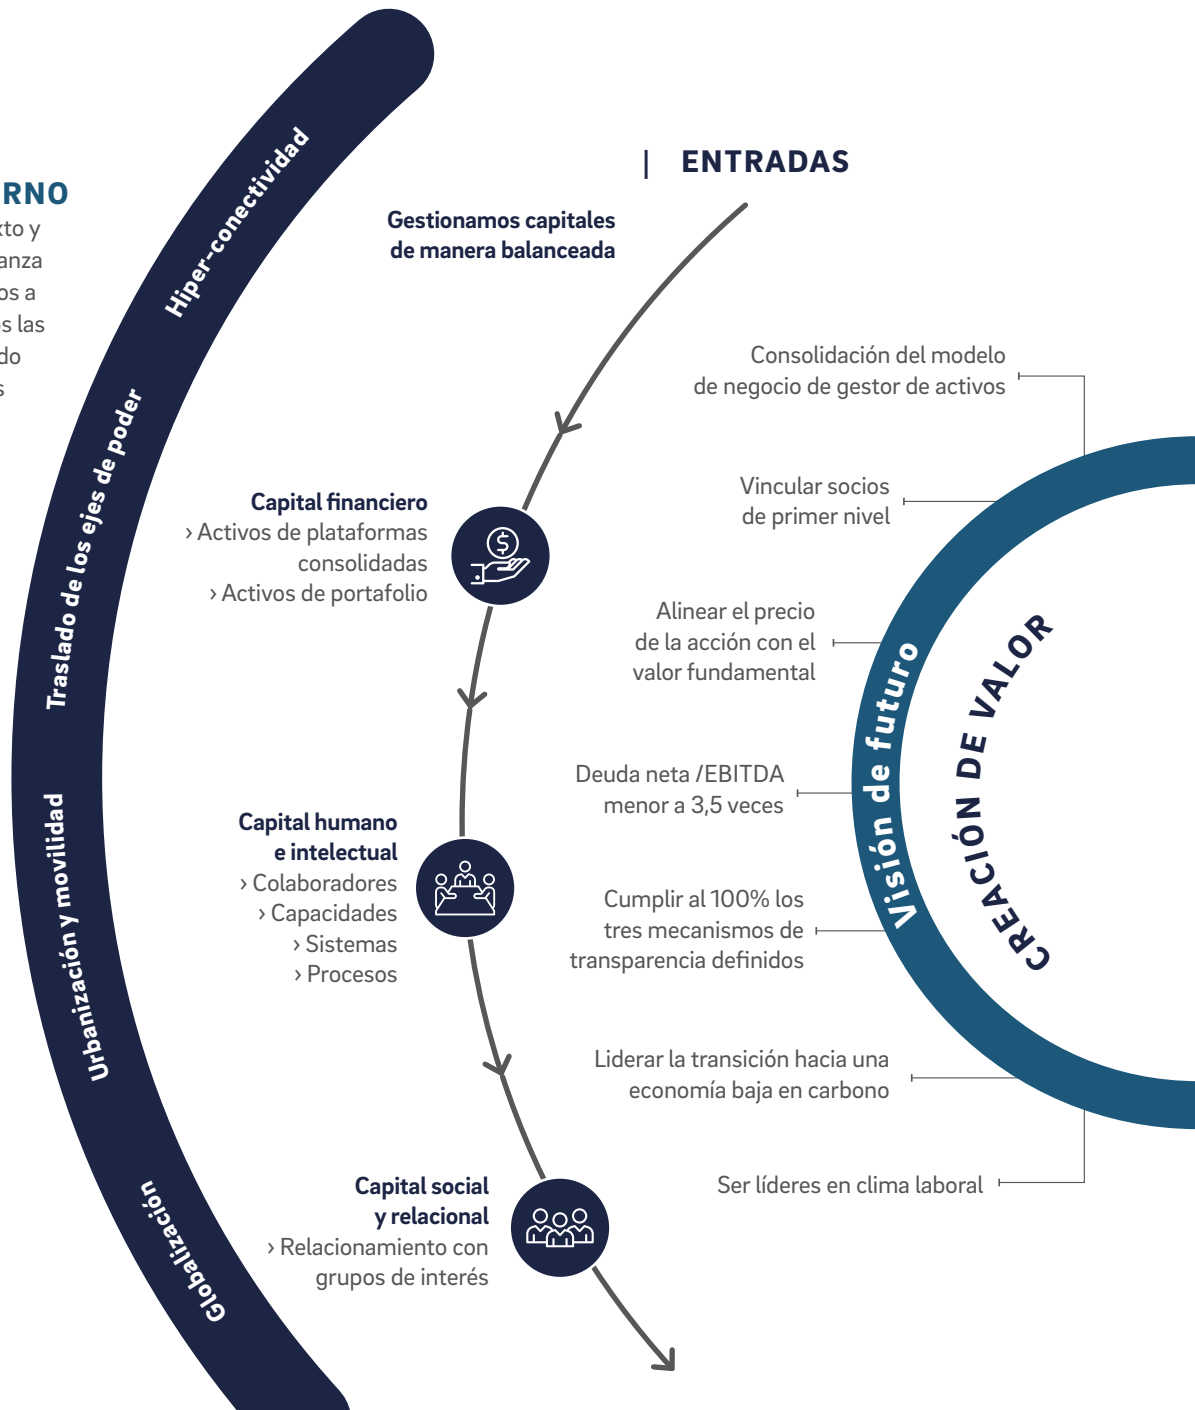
RNO
xto y
anza
os a
s las
do
s

Hiper-conectividad
Traslado de los ejes de poder
Urbanización y movilidad
Globalización

ENTRADAS

Gestionamos capitales de manera balanceada

Capital financiero
› Activos de plataformas consolidadas
› Activos de portafolio

Capital humano e intelectual
› Colaboradores
› Capacidades
› Sistemas
› Procesos

Capital social y relacional
› Relacionamiento con grupos de interés

Consolidación del modelo de negocio de gestor de activos

Vincular socios de primer nivel

Alinear el precio de la acción con el valor fundamental

Deuda neta /EBITDA menor a 3,5 veces

Cumplir al 100% los tres mecanismos de transparencia definidos

Liderar la transición hacia una economía baja en carbono

Ser líderes en clima laboral

Visión de futuro

CREACIÓN DE VALOR